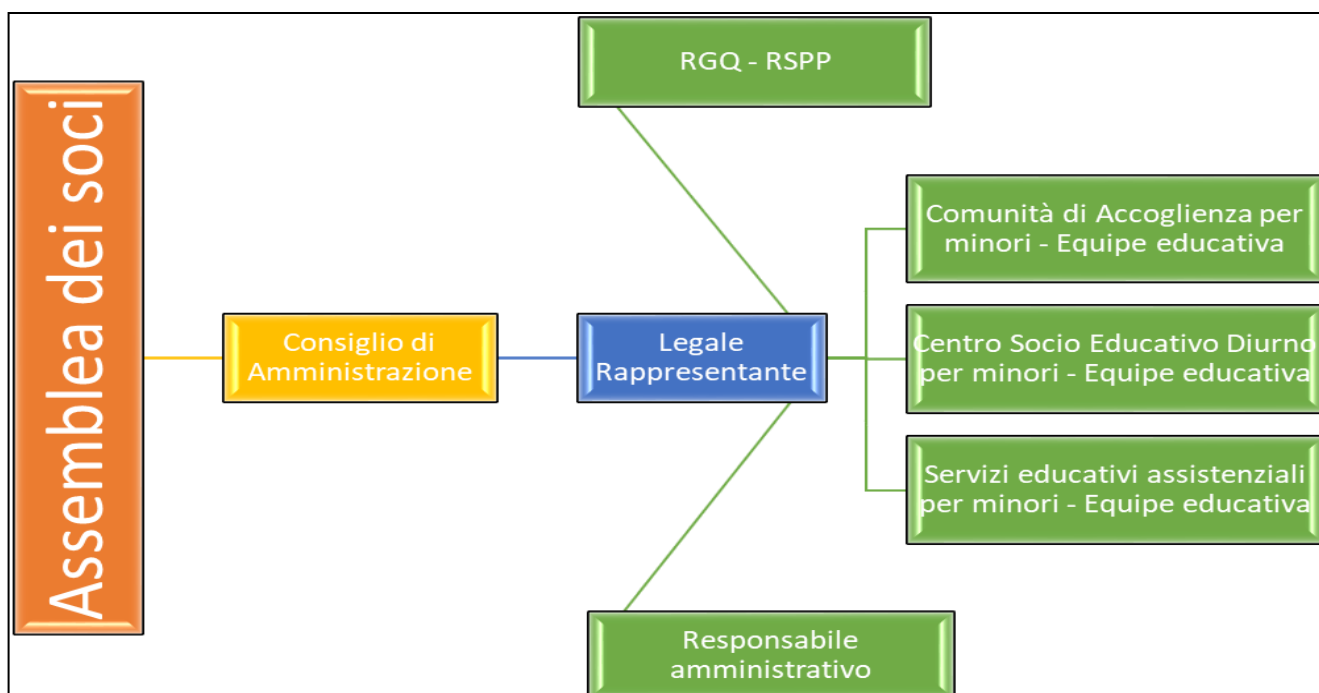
Assemblea dei soci

RGQ - RSPP

Consiglio di Amministrazione

Legale Rappresentante

Comunità di Accoglienza per minori - Equipe educativa

Centro Socio Educativo Diurno per minori - Equipe educativa

Servizi educativi assistenziali per minori - Equipe educativa

Responsabile amministrativo